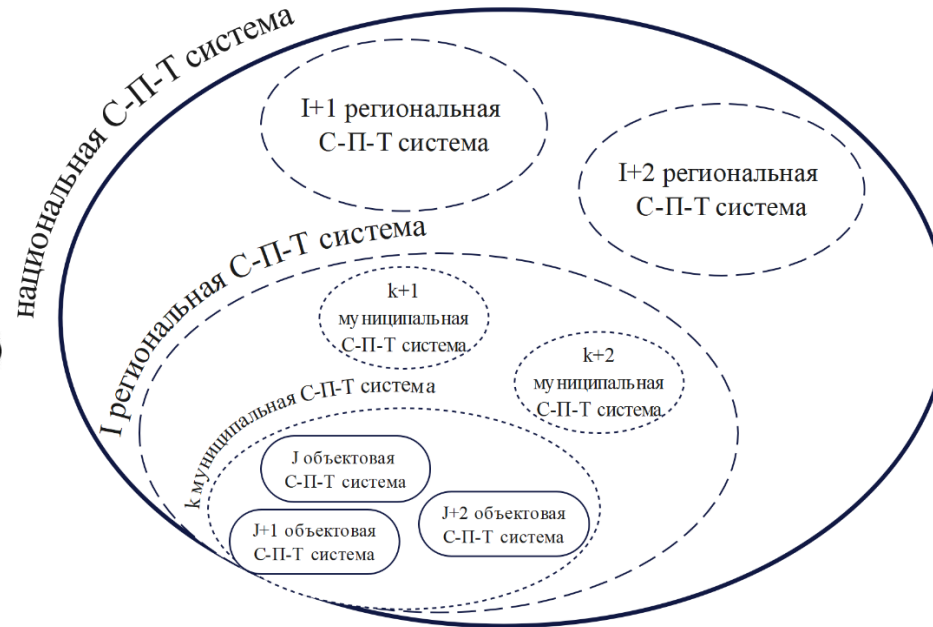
национальная С-П-Т система

I+1 региональная С-П-Т система

I+2 региональная С-П-Т система

I региональная С-П-Т система

k+1 муниципальная С-П-Т система

k+2 муниципальная С-П-Т система

k муниципальная С-П-Т система

J объектовая С-П-Т система

J+1 объектовая С-П-Т система

J+2 объектовая С-П-Т система